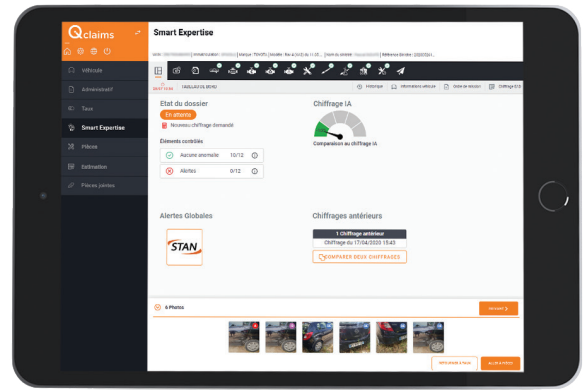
Qclaims

Smart Expertise

Véhicule
Administratif
Taux
Smart Expertise
Pièces
Estimation
Pièces jointes

Etat du dossier
En attente
Nouveau chiffrage demandé

Eléments contrôlés
Aucune anomalie 10/12
Alertes 0/12

Chiffrage IA
Comparaison au chiffrage IA

Historique
Informations véhicule
Guide de notation

Alertes Globales
STAN

Chiffrages antérieurs
1 Chiffrage antérieur
Chiffrage du 17/04/2020 15:43
COMPARER DEUX CHIFFRAGES

6 Photos